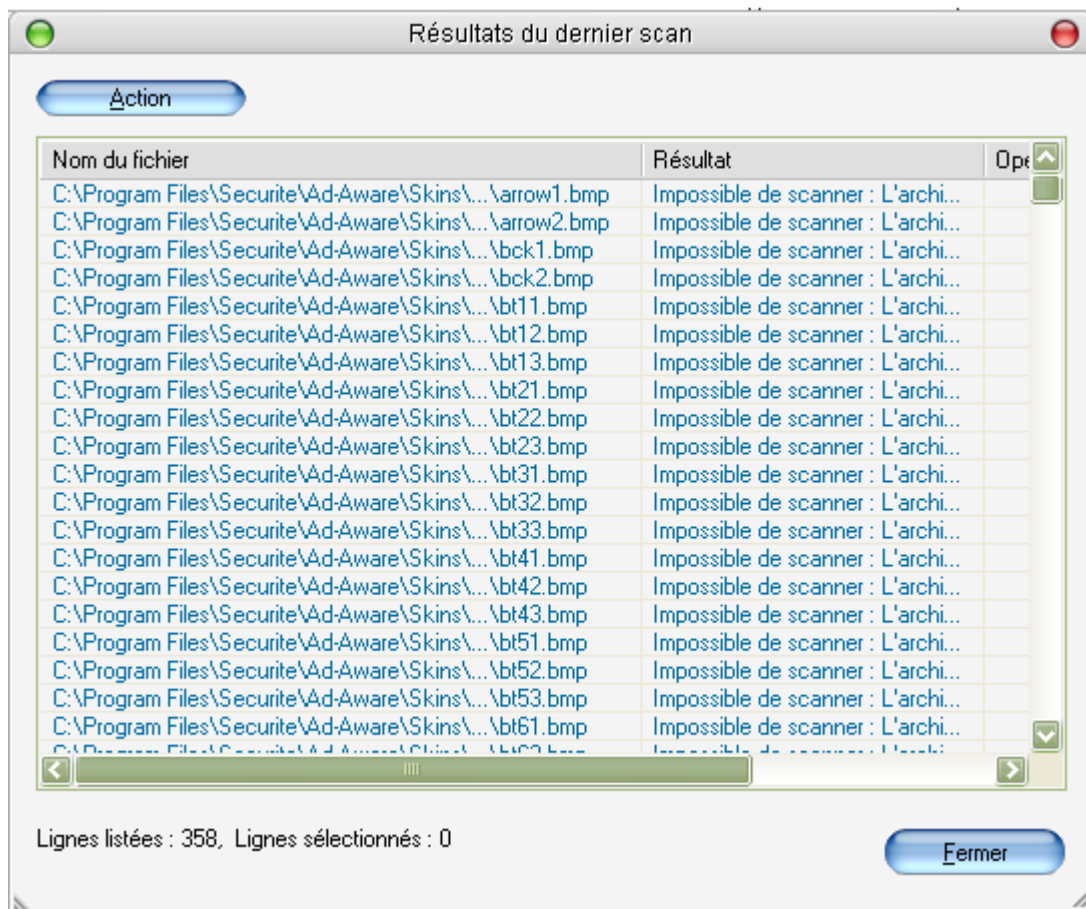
Résultats du dernier scan

Action

| Nom du fichier | Résultat | Ope |
|---|---|---|
| C:\Program Files\Securite\Ad-Aware\Skins\...\arrow1.bmp | Impossible de scanner : L'archi... | |
| C:\Program Files\Securite\Ad-Aware\Skins\...\arrow2.bmp | Impossible de scanner : L'archi... | |
| C:\Program Files\Securite\Ad-Aware\Skins\...\bck1.bmp | Impossible de scanner : L'archi... | |
| C:\Program Files\Securite\Ad-Aware\Skins\...\bck2.bmp | Impossible de scanner : L'archi... | |
| C:\Program Files\Securite\Ad-Aware\Skins\...\bt11.bmp | Impossible de scanner : L'archi... | |
| C:\Program Files\Securite\Ad-Aware\Skins\...\bt12.bmp | Impossible de scanner : L'archi... | |
| C:\Program Files\Securite\Ad-Aware\Skins\...\bt13.bmp | Impossible de scanner : L'archi... | |
| C:\Program Files\Securite\Ad-Aware\Skins\...\bt21.bmp | Impossible de scanner : L'archi... | |
| C:\Program Files\Securite\Ad-Aware\Skins\...\bt22.bmp | Impossible de scanner : L'archi... | |
| C:\Program Files\Securite\Ad-Aware\Skins\...\bt23.bmp | Impossible de scanner : L'archi... | |
| C:\Program Files\Securite\Ad-Aware\Skins\...\bt31.bmp | Impossible de scanner : L'archi... | |
| C:\Program Files\Securite\Ad-Aware\Skins\...\bt32.bmp | Impossible de scanner : L'archi... | |
| C:\Program Files\Securite\Ad-Aware\Skins\...\bt33.bmp | Impossible de scanner : L'archi... | |
| C:\Program Files\Securite\Ad-Aware\Skins\...\bt41.bmp | Impossible de scanner : L'archi... | |
| C:\Program Files\Securite\Ad-Aware\Skins\...\bt42.bmp | Impossible de scanner : L'archi... | |
| C:\Program Files\Securite\Ad-Aware\Skins\...\bt43.bmp | Impossible de scanner : L'archi... | |
| C:\Program Files\Securite\Ad-Aware\Skins\...\bt51.bmp | Impossible de scanner : L'archi... | |
| C:\Program Files\Securite\Ad-Aware\Skins\...\bt52.bmp | Impossible de scanner : L'archi... | |
| C:\Program Files\Securite\Ad-Aware\Skins\...\bt53.bmp | Impossible de scanner : L'archi... | |
| C:\Program Files\Securite\Ad-Aware\Skins\...\bt61.bmp | Impossible de scanner : L'archi... | |
| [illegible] | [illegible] | |

Lignes listées : 358, Lignes sélectionnés : 0

Fermer